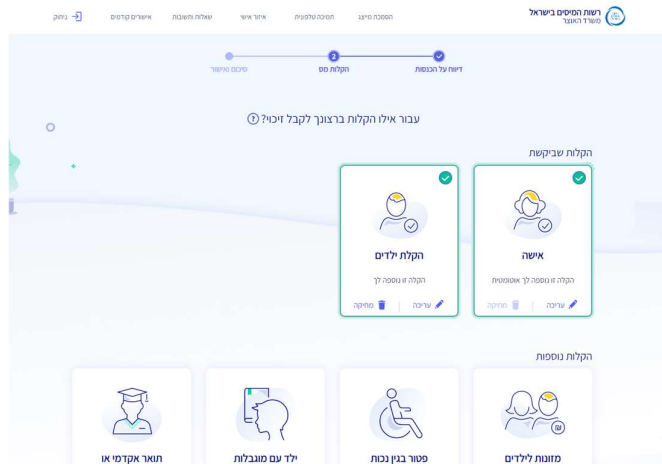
רשות המסים בישראל
משרד האוצר

הפסקת סייבר
תמיכה טלפונית
איתור אישי
שאלות ותשובות
אישורים קודמים
ניתוק

דיווח על הכנסות
2
הקלות מס
סיכום ואישור

עבור אילו הקלות ברצונך לקבל זיכוי? ?

הקלות שביקשת

אישה
הקלה זו נוספה לך אוטומטית
עריכה
מחיקה

הקלת ילדים
הקלה זו נוספה לך
עריכה
מחיקה

הקלות נוספות

מזונות לילדים
פטור בגין נכות
ילד עם מוגבלות
תואר אקדמי או